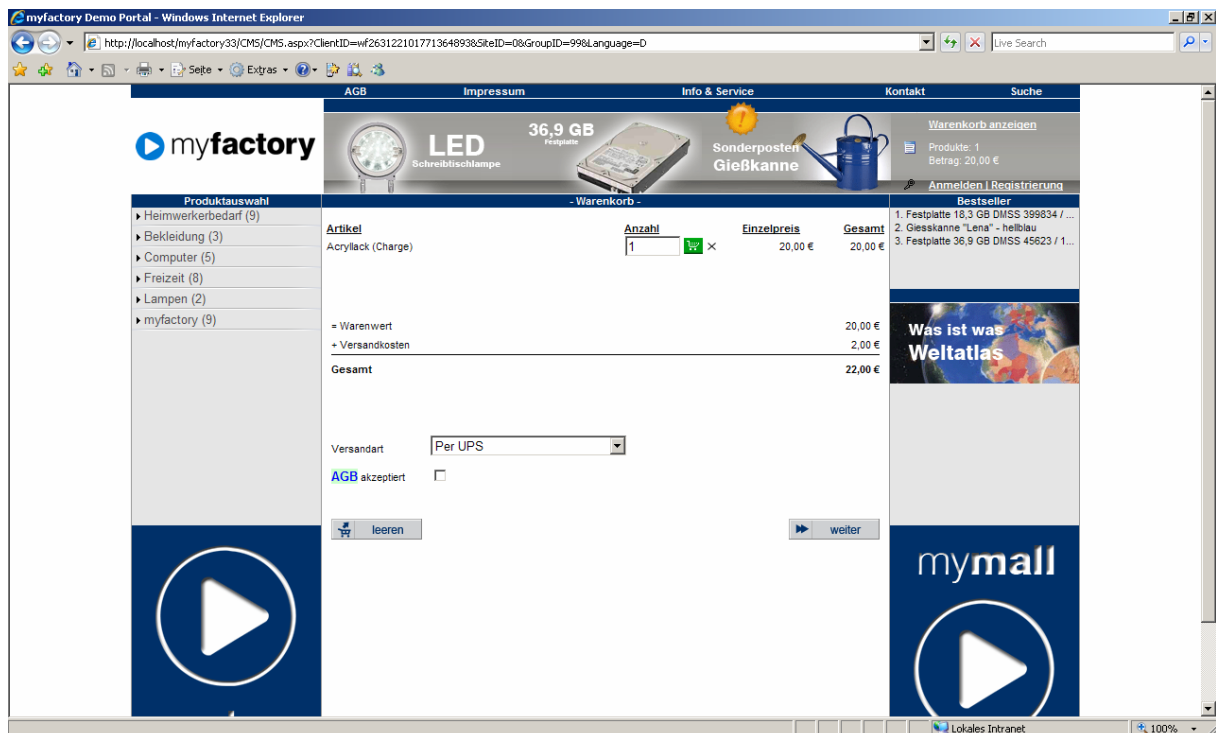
myfactory Demo Portal - Windows Internet Explorer

http://localhost/myfactory33/CMS/CMS.aspx?ClientID=wf2631221017713648938&SiteID=0&GroupID=99&Language=D

Live Search

Seite · Extras ·

AGB Impressum Info & Service Kontakt Suche

myfactory

LED Schreibtischlampe

36,9 GB Festplatte

Sonderposten Gießkanne

Warenkorb anzeigen

Produkte: 1
Betrag: 20,00 €

Anmelden | Registrierung

Produktauswahl

- Warenkorb -

Bestseller

Heimwerkerbedarf (9)
Bekleidung (3)
Computer (5)
Freizeit (8)
Lampen (2)
myfactory (9)

| Artikel | Anzahl | Einzelpreis | Gesamt |
|---|---|---|---|
| Acryllack (Charge) | 1 | 20,00 € | 20,00 € |

1. Festplatte 18,3 GB DMSS 399834 / ...
2. Giesskanne "Lena" - hellblau
3. Festplatte 36,9 GB DMSS 45623 / 1...

= Warenwert 20,00 €
+ Versandkosten 2,00 €
Gesamt 22,00 €

Was ist was Weltatlas

Versandart Per UPS

AGB akzeptiert

leeren

weiter

mymall

Lokales Intranet

100%